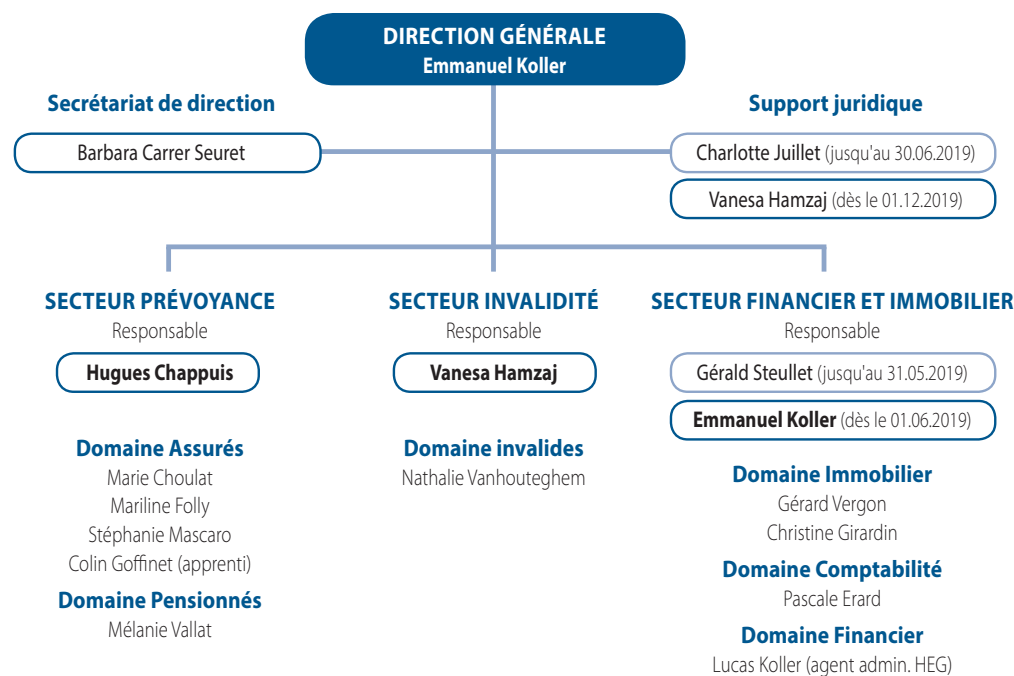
DIRECTION GÉNÉRALE
Emmanuel Koller

Secrétariat de direction

Barbara Carrer Seuret

Support juridique

Charlotte Juillet (jusqu'au 30.06.2019)

Vanesa Hamzaj (dès le 01.12.2019)

SECTEUR PRÉVOYANCE
Responsable

Hugues Chappuis

Domaine Assurés
Marie Choulat
Mariline Folly
Stéphanie Mascaro
Colin Goffinet (apprenti)

Domaine Pensionnés
Mélanie Vallat

SECTEUR INVALIDITÉ
Responsable

Vanesa Hamzaj

Domaine invalides
Nathalie Vanhouteghem

SECTEUR FINANCIER ET IMMOBILIER
Responsable

Gérald Steullet (jusqu'au 31.05.2019)

Emmanuel Koller (dès le 01.06.2019)

Domaine Immobilier
Gérard Vergon
Christine Girardin

Domaine Comptabilité
Pascale Erard

Domaine Financier
Lucas Koller (agent admin. HEG)